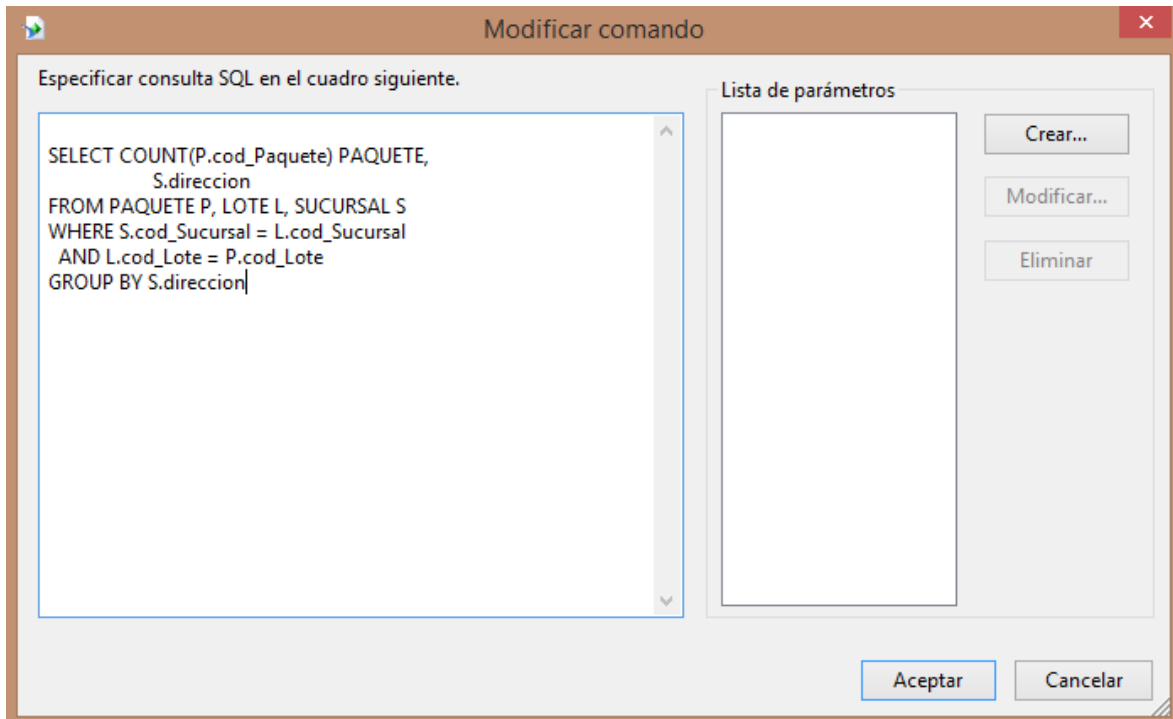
Modificar comando

Especificar consulta SQL en el cuadro siguiente.

SELECT COUNT(P.cod_Paquete) PAQUETE,
S.direccion
FROM PAQUETE P, LOTE L, SUCURSAL S
WHERE S.cod_Sucursal = L.cod_Sucursal
AND L.cod_Lote = P.cod_Lote
GROUP BY S.direccion

Lista de parámetros

Crear...

Modificar...

Eliminar

Aceptar

Cancelar